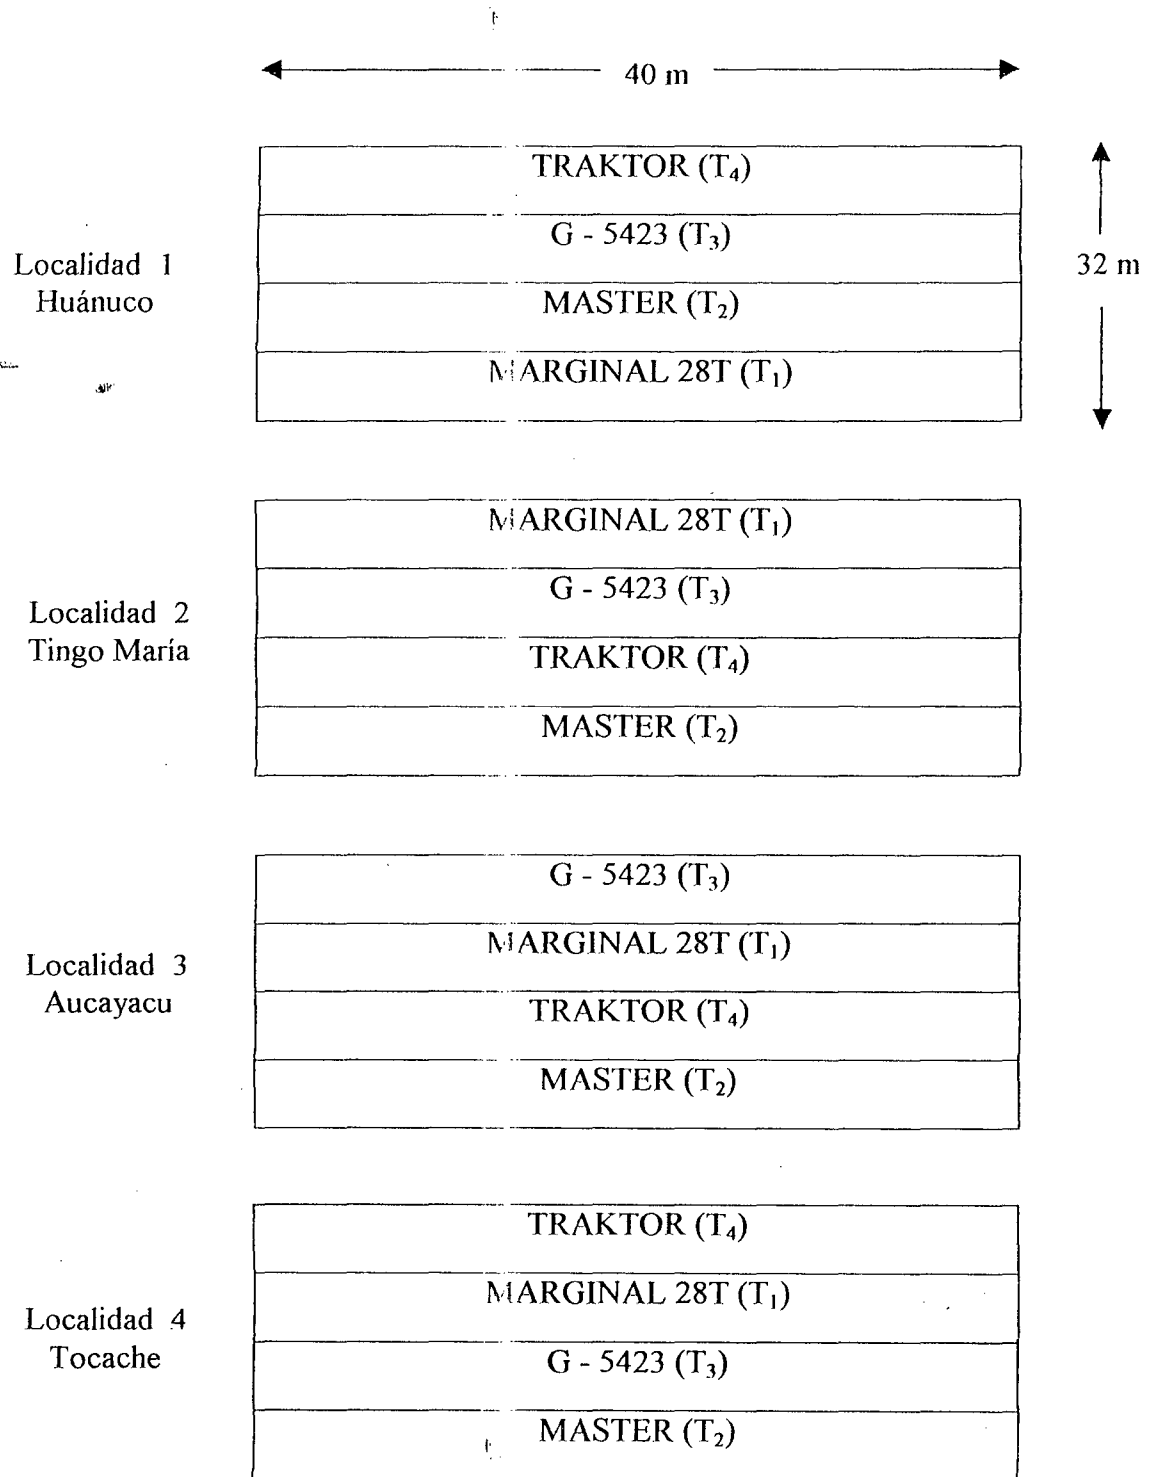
40 m

Localidad 1
Huánuco

32 m

TRAKTOR ($T_4$)
G - 5423 ($T_3$)
MASTER ($T_2$)
MARGINAL 28T ($T_1$)

Localidad 2
Tingo María

MARGINAL 28T ($T_1$)
G - 5423 ($T_3$)
TRAKTOR ($T_4$)
MASTER ($T_2$)

Localidad 3
Aucayacu

G - 5423 ($T_3$)
MARGINAL 28T ($T_1$)
TRAKTOR ($T_4$)
MASTER ($T_2$)

Localidad 4
Tocache

TRAKTOR ($T_4$)
MARGINAL 28T ($T_1$)
G - 5423 ($T_3$)
MASTER ($T_2$)